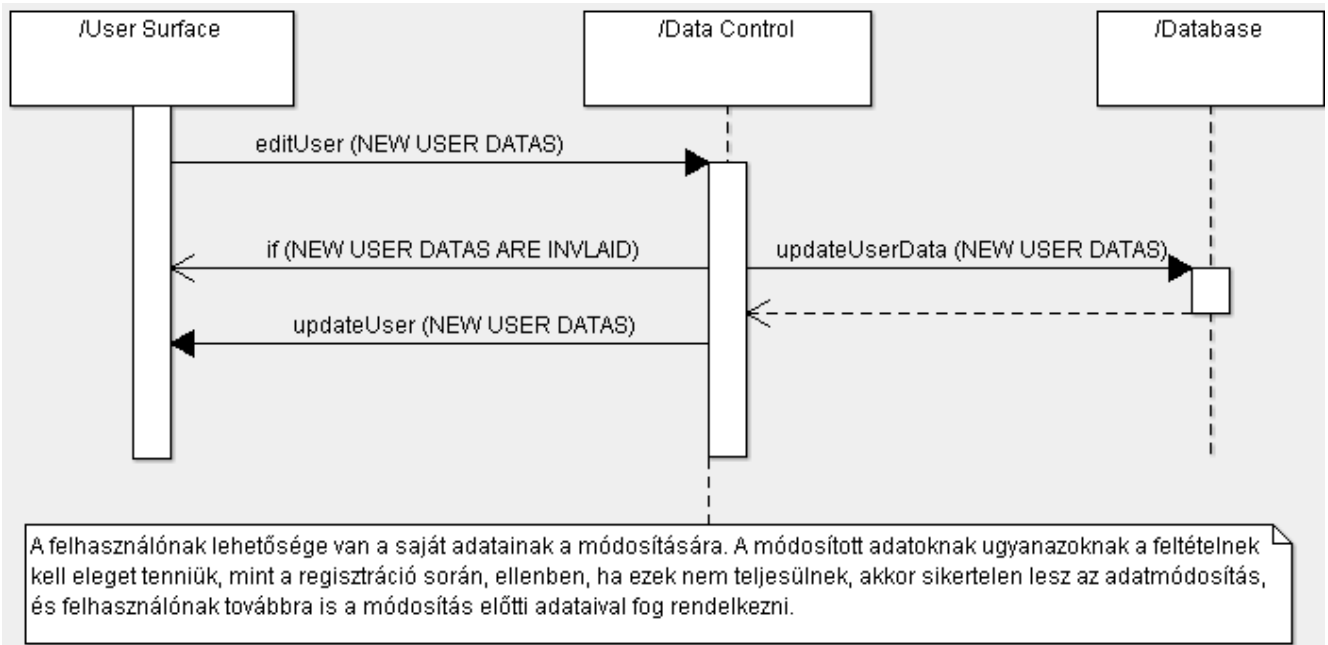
/User Surface

/Data Control

/Database

editUser (NEW USER DATAS)

if (NEW USER DATAS ARE INVLAID)

updateUserData (NEW USER DATAS)

updateUser (NEW USER DATAS)

A felhasználónak lehetősége van a saját adatainak a módosítására. A módosított adatoknak ugyanazoknak a feltételnek kell eleget tenniük, mint a regisztráció során, ellenben, ha ezek nem teljesülnek, akkor sikertelen lesz az adatmódosítás, és felhasználónak továbbra is a módosítás előtti adataival fog rendelkezni.